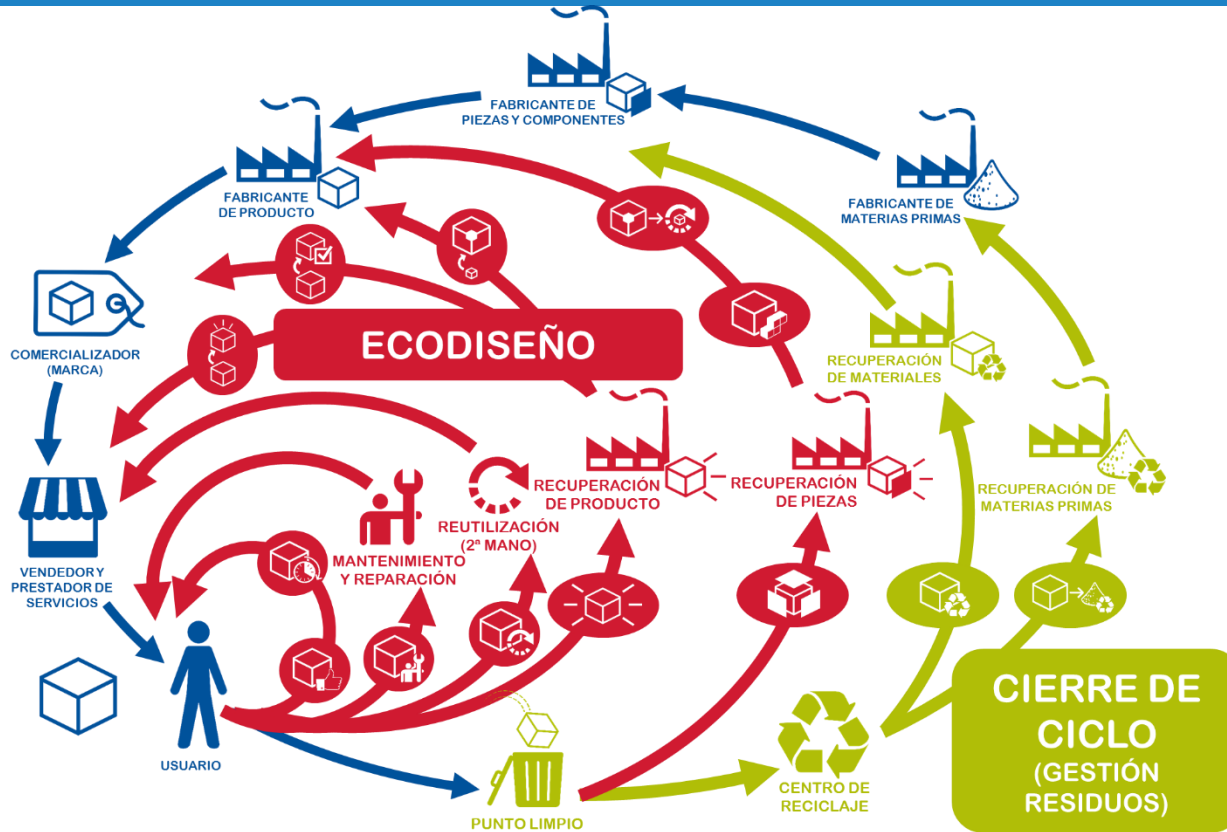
FABRICANTE DE PIEZAS Y COMPONENTES

FABRICANTE DE PRODUCTO

FABRICANTE DE MATERIAS PRIMAS

COMERCIALIZADOR (MARCA)

ECODISEÑO

RECUPERACIÓN DE MATERIALES

RECUPERACIÓN DE PRODUCTO

RECUPERACIÓN DE PIEZAS

RECUPERACIÓN DE MATERIAS PRIMAS

VENDEDOR Y PRESTADOR DE SERVICIOS

REUTILIZACIÓN (2ª MANO)

MANTENIMIENTO Y REPARACIÓN

USUARIO

PUNTO LIMPIO

CENTRO DE RECICLAJE

CIERRE DE CICLO (GESTIÓN RESIDUOS)